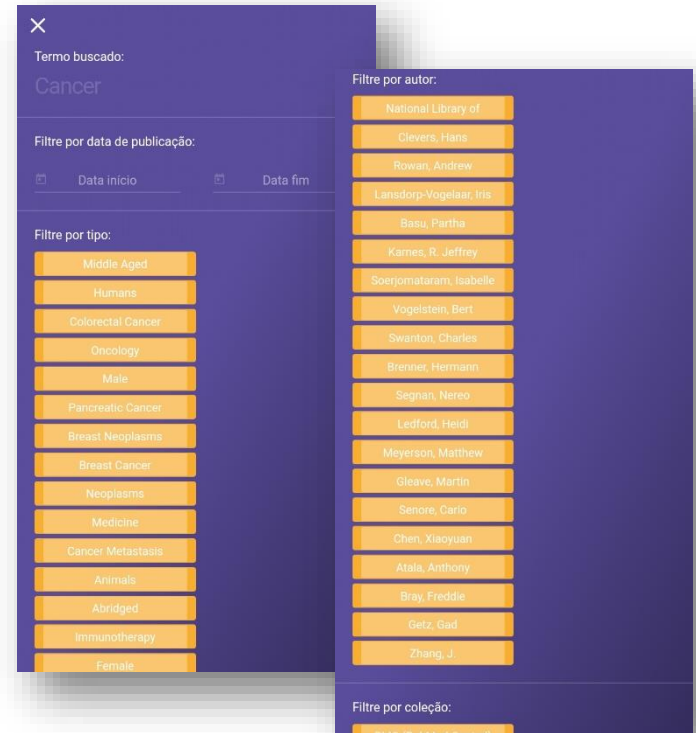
×
Termo buscado:
Cancer

Filtre por data de publicação:
Data início
Data fim

Filtre por tipo:
Middle Aged
Humans
Colorectal Cancer
Oncology
Male
Pancreatic Cancer
Breast Neoplasms
Breast Cancer
Neoplasms
Medicine
Cancer Metastasis
Animals
Abridged
Immunotherapy
Female

Filtre por autor:
National Library of
Clevers, Hans
Rowan, Andrew
Lansdorp-Vogelaar, Iris
Basu, Partha
Karnes, R. Jeffrey
Soerjomataram, Isabelle
Vogelstein, Bert
Swanton, Charles
Brenner, Hermann
Segnan, Nereo
Ledford, Heidi
Meyerson, Matthew
Gleave, Martin
Senore, Carlo
Chen, Xiaoyuan
Atala, Anthony
Bray, Freddie
Getz, Gad
Zhang, J.

Filtre por coleção:
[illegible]